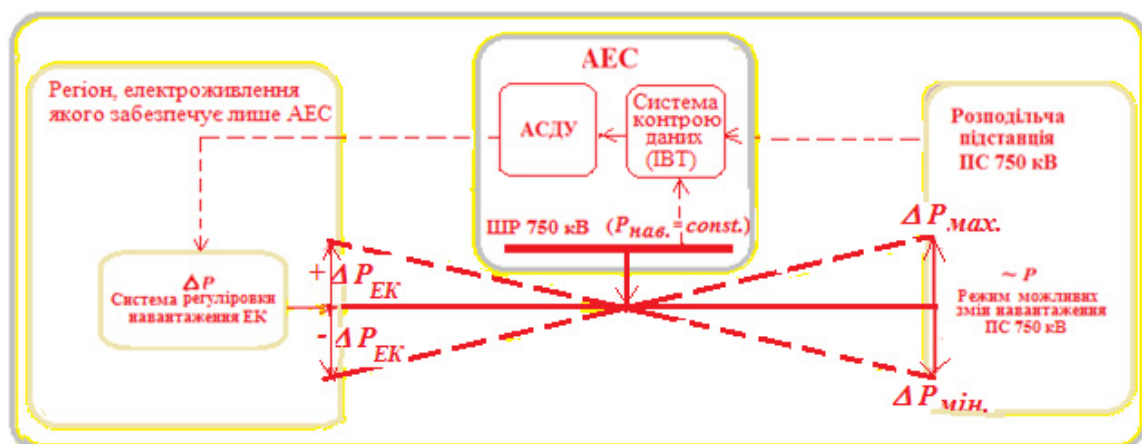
Регіон, електроживлення якого забезпечує лише АЕС

АЕС

АСДУ

Система контролю даних (ІВТ)

Розподільча підстанція ПС 750 кВ

ШР 750 кВ ($P_{нав.} = const.$)

$\Delta P$
Система регуліровки навантаження ЕК

$+ \Delta P_{ЕК}$

$- \Delta P_{ЕК}$

$\Delta P_{мах.}$

$\sim P$
Режим можливих змін навантаження ПС 750 кВ

$\Delta P_{мін.}$